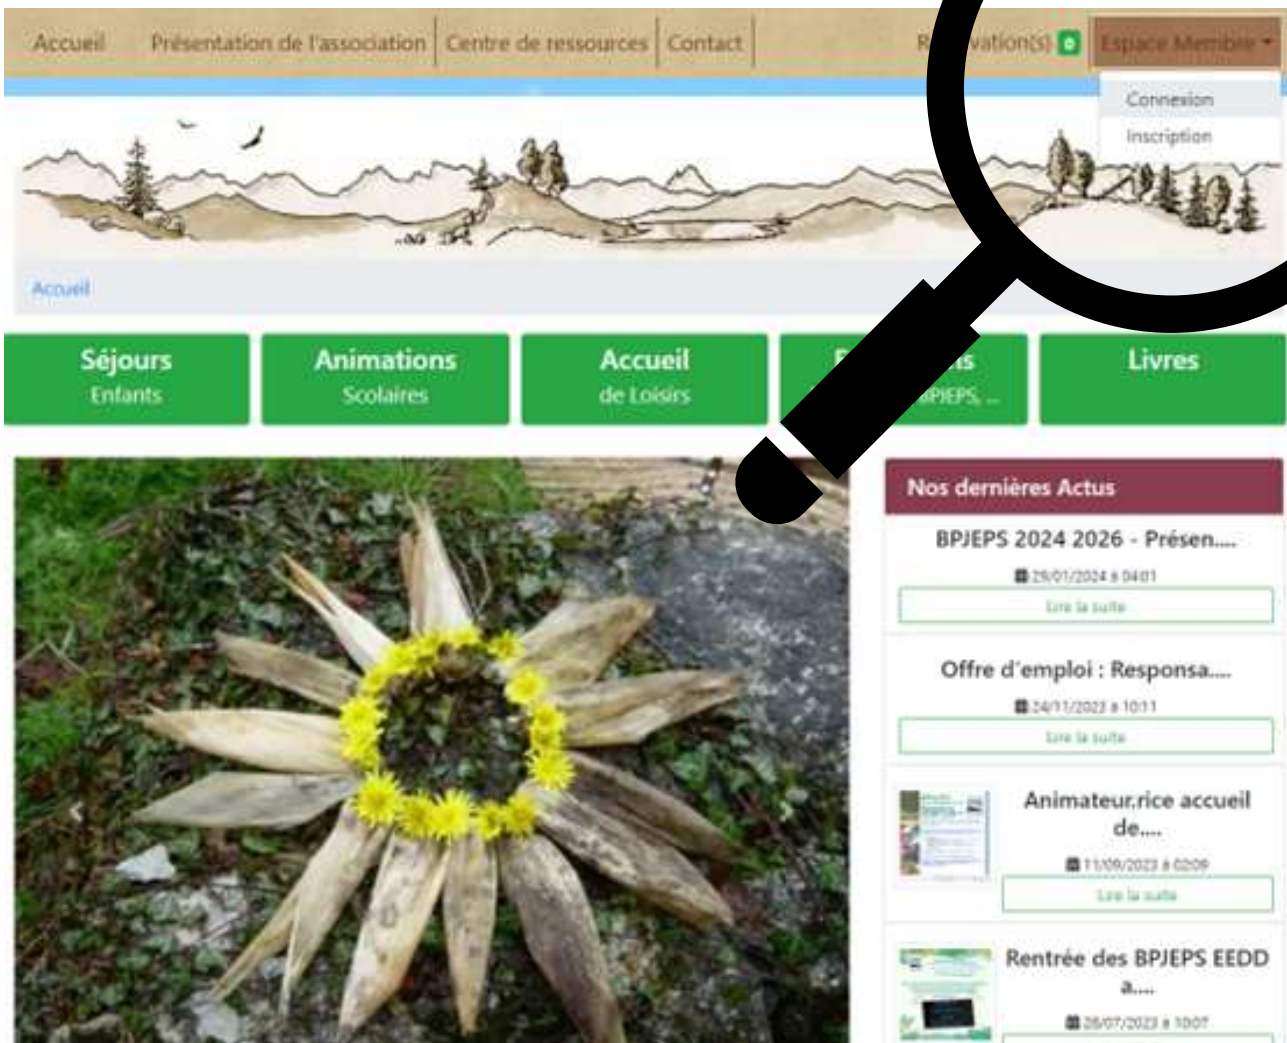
Accueil Présentation de l'association | Centre de ressources | Contact | R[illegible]vation(s) 0 Espace Membre

Connexion
Inscription

Accueil

Séjours
Enfants

Animations
Scolaires

Accueil
de Loisirs

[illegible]s
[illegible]PJEPS, ...

Livres

Nos dernières Actus

BPJEPS 2024 2026 - Présen....
29/01/2024 à 04:01
Lire la suite

Offre d'emploi : Responsa....
24/11/2023 à 10:11
Lire la suite

Animateur.rice accueil de....
11/09/2023 à 02:09
Lire la suite

Rentrée des BPJEPS EEDD a....
26/07/2023 à 10:07